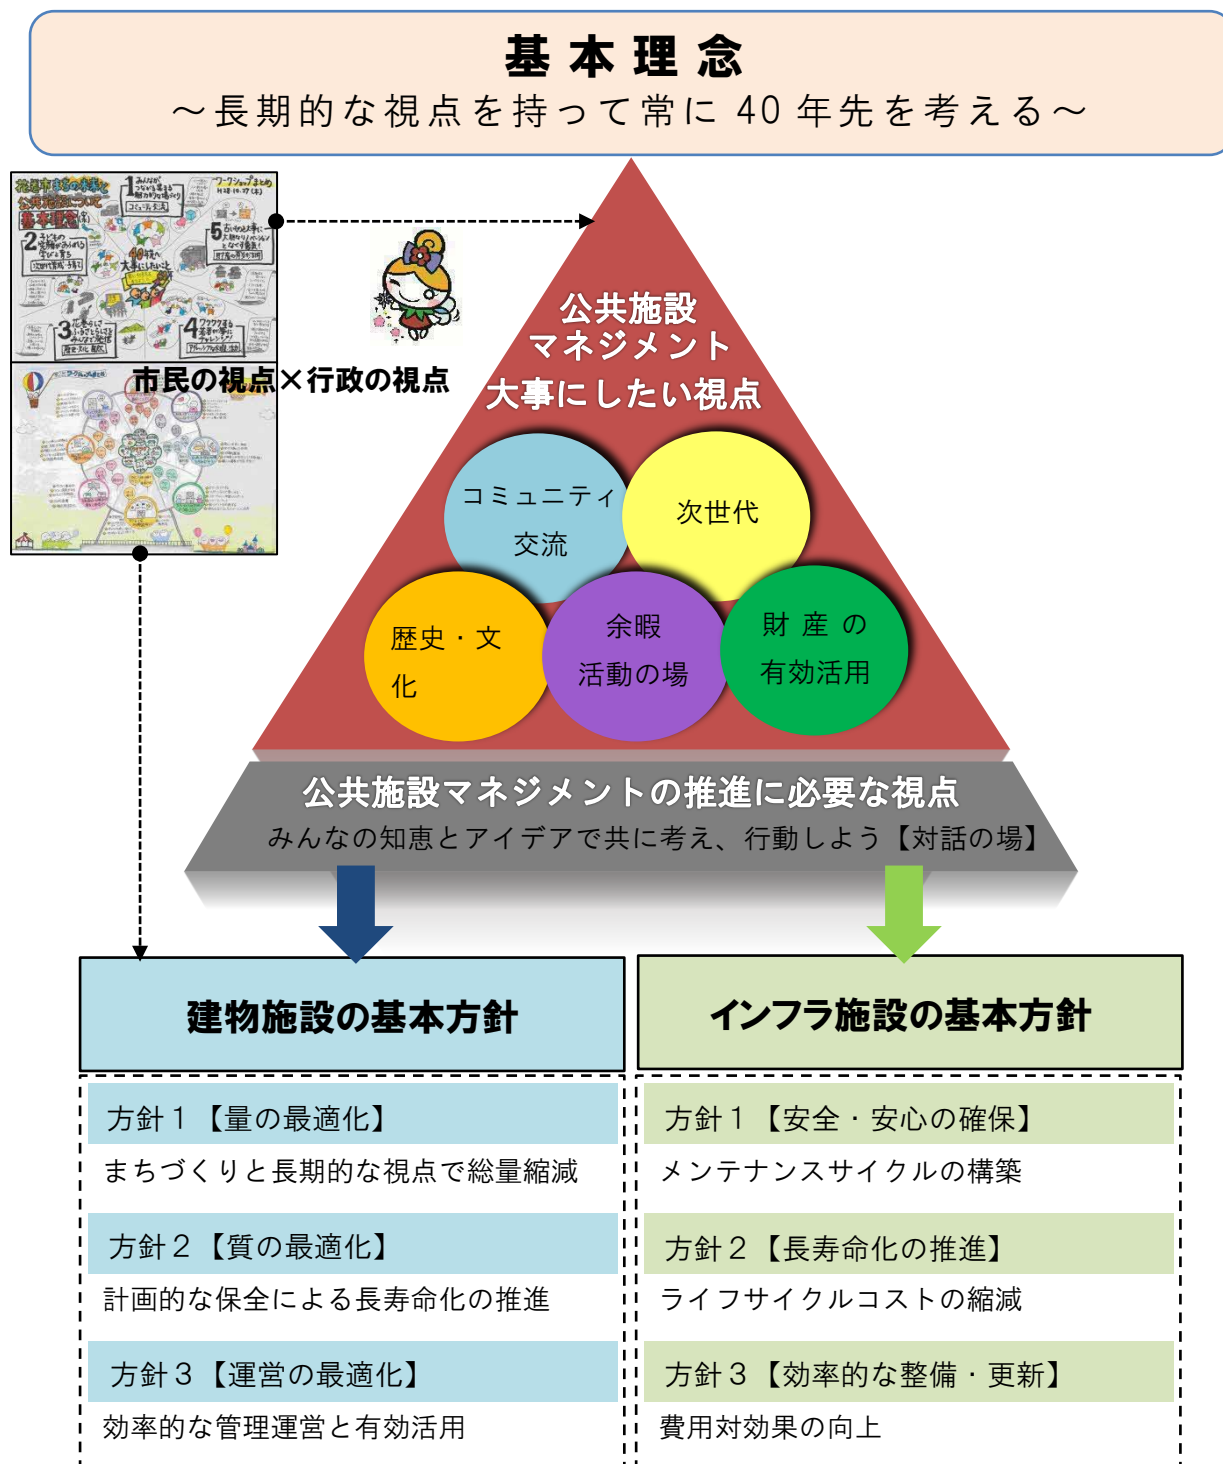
基本理念
～長期的な視点を持って常に 40 年先を考える～

市民の視点×行政の視点

公共施設
マネジメント
大事にしたい視点

コミュニティ交流

次世代

歴史・文化

余暇活動の場

財産の有効活用

公共施設マネジメントの推進に必要な視点
みんなの知恵とアイデアで共に考え、行動しよう【対話の場】

建物施設の基本方針

インフラ施設の基本方針

方針１【量の最適化】
まちづくりと長期的な視点で総量縮減

方針２【質の最適化】
計画的な保全による長寿命化の推進

方針３【運営の最適化】
効率的な管理運営と有効活用

方針１【安全・安心の確保】
メンテナンスサイクルの構築

方針２【長寿命化の推進】
ライフサイクルコストの縮減

方針３【効率的な整備・更新】
費用対効果の向上